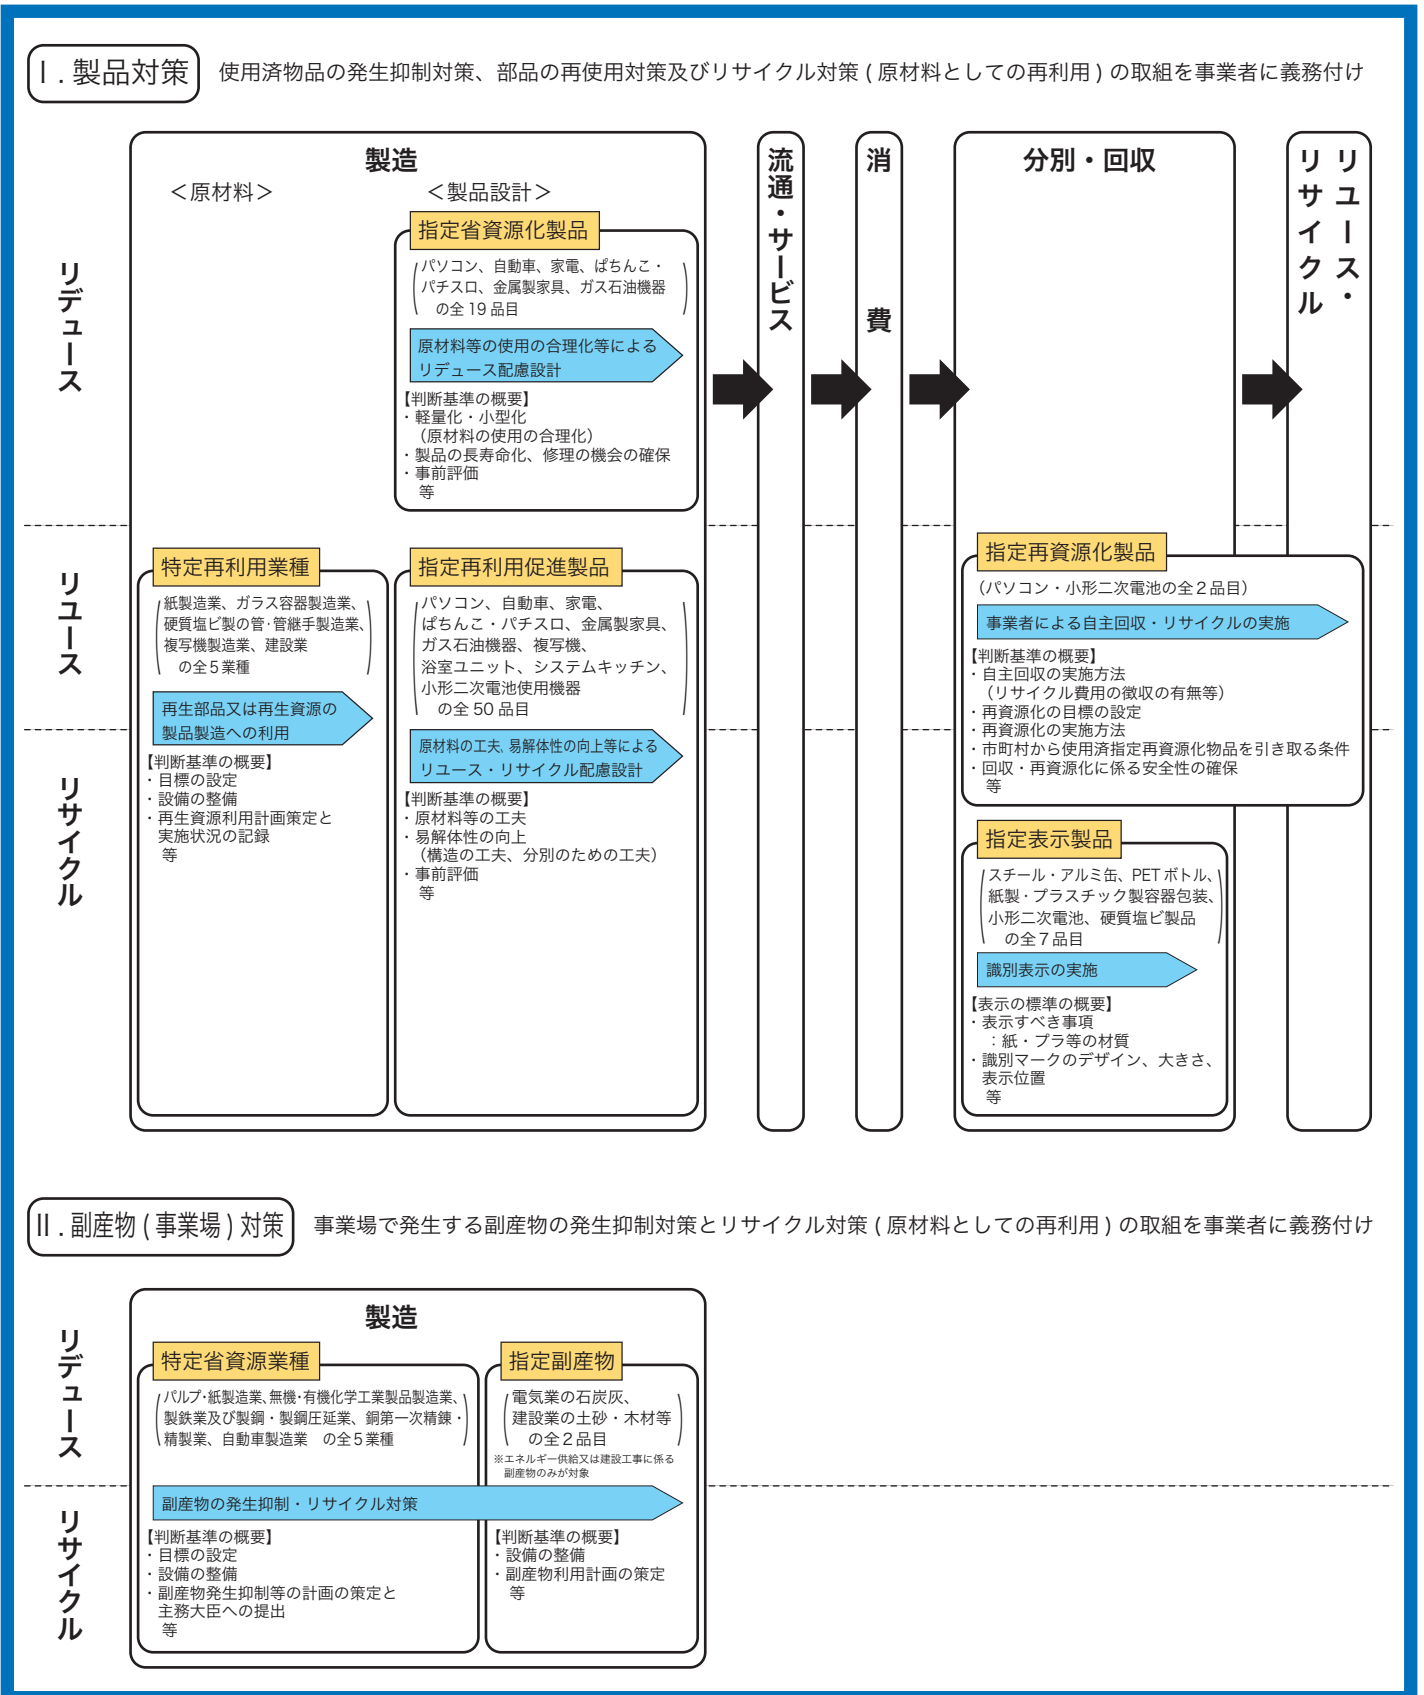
Ⅰ. 製品対策　使用済物品の発生抑制対策、部品の再使用対策及びリサイクル対策 ( 原材料としての再利用 ) の取組を事業者に義務付け

製造

＜原材料＞

＜製品設計＞

流通・サービス

消費

分別・回収

リユース・リサイクル

リデュース

指定省資源化製品

パソコン、自動車、家電、ぱちんこ・パチスロ、金属製家具、ガス石油機器 の全 19 品目

原材料等の使用の合理化等によるリデュース配慮設計

【判断基準の概要】
・軽量化・小型化
（原材料の使用の合理化）
・製品の長寿命化、修理の機会の確保
・事前評価
等

リユース

リサイクル

特定再利用業種

紙製造業、ガラス容器製造業、硬質塩ビ製の管･管継手製造業、複写機製造業、建設業 の全５業種

再生部品又は再生資源の製品製造への利用

【判断基準の概要】
・目標の設定
・設備の整備
・再生資源利用計画策定と実施状況の記録
等

指定再利用促進製品

パソコン、自動車、家電、ぱちんこ・パチスロ、金属製家具、ガス石油機器、複写機、浴室ユニット、システムキッチン、小形二次電池使用機器 の全 50 品目

原材料の工夫､易解体性の向上等によるリユース・リサイクル配慮設計

【判断基準の概要】
・原材料等の工夫
・易解体性の向上
（構造の工夫、分別のための工夫）
・事前評価
等

指定再資源化製品

（パソコン・小形二次電池の全２品目）

事業者による自主回収・リサイクルの実施

【判断基準の概要】
・自主回収の実施方法
（リサイクル費用の徴収の有無等）
・再資源化の目標の設定
・再資源化の実施方法
・市町村から使用済指定再資源化物品を引き取る条件
・回収・再資源化に係る安全性の確保
等

指定表示製品

スチール・アルミ缶、PET ボトル、紙製･プラスチック製容器包装、小形二次電池、硬質塩ビ製品 の全７品目

識別表示の実施

【表示の標準の概要】
・表示すべき事項
：紙・プラ等の材質
・識別マークのデザイン、大きさ、表示位置
等

Ⅱ. 副産物 ( 事業場 ) 対策　事業場で発生する副産物の発生抑制対策とリサイクル対策 ( 原材料としての再利用 ) の取組を事業者に義務付け

製造

リデュース

リサイクル

特定省資源業種

パルプ･紙製造業､無機･有機化学工業製品製造業、製鉄業及び製鋼・製鋼圧延業、銅第一次精錬・精製業、自動車製造業　の全５業種

指定副産物

電気業の石炭灰、建設業の土砂・木材等 の全２品目

※エネルギー供給又は建設工事に係る副産物のみが対象

副産物の発生抑制・リサイクル対策

【判断基準の概要】
・目標の設定
・設備の整備
・副産物発生抑制等の計画の策定と主務大臣への提出
等

【判断基準の概要】
・設備の整備
・副産物利用計画の策定
等